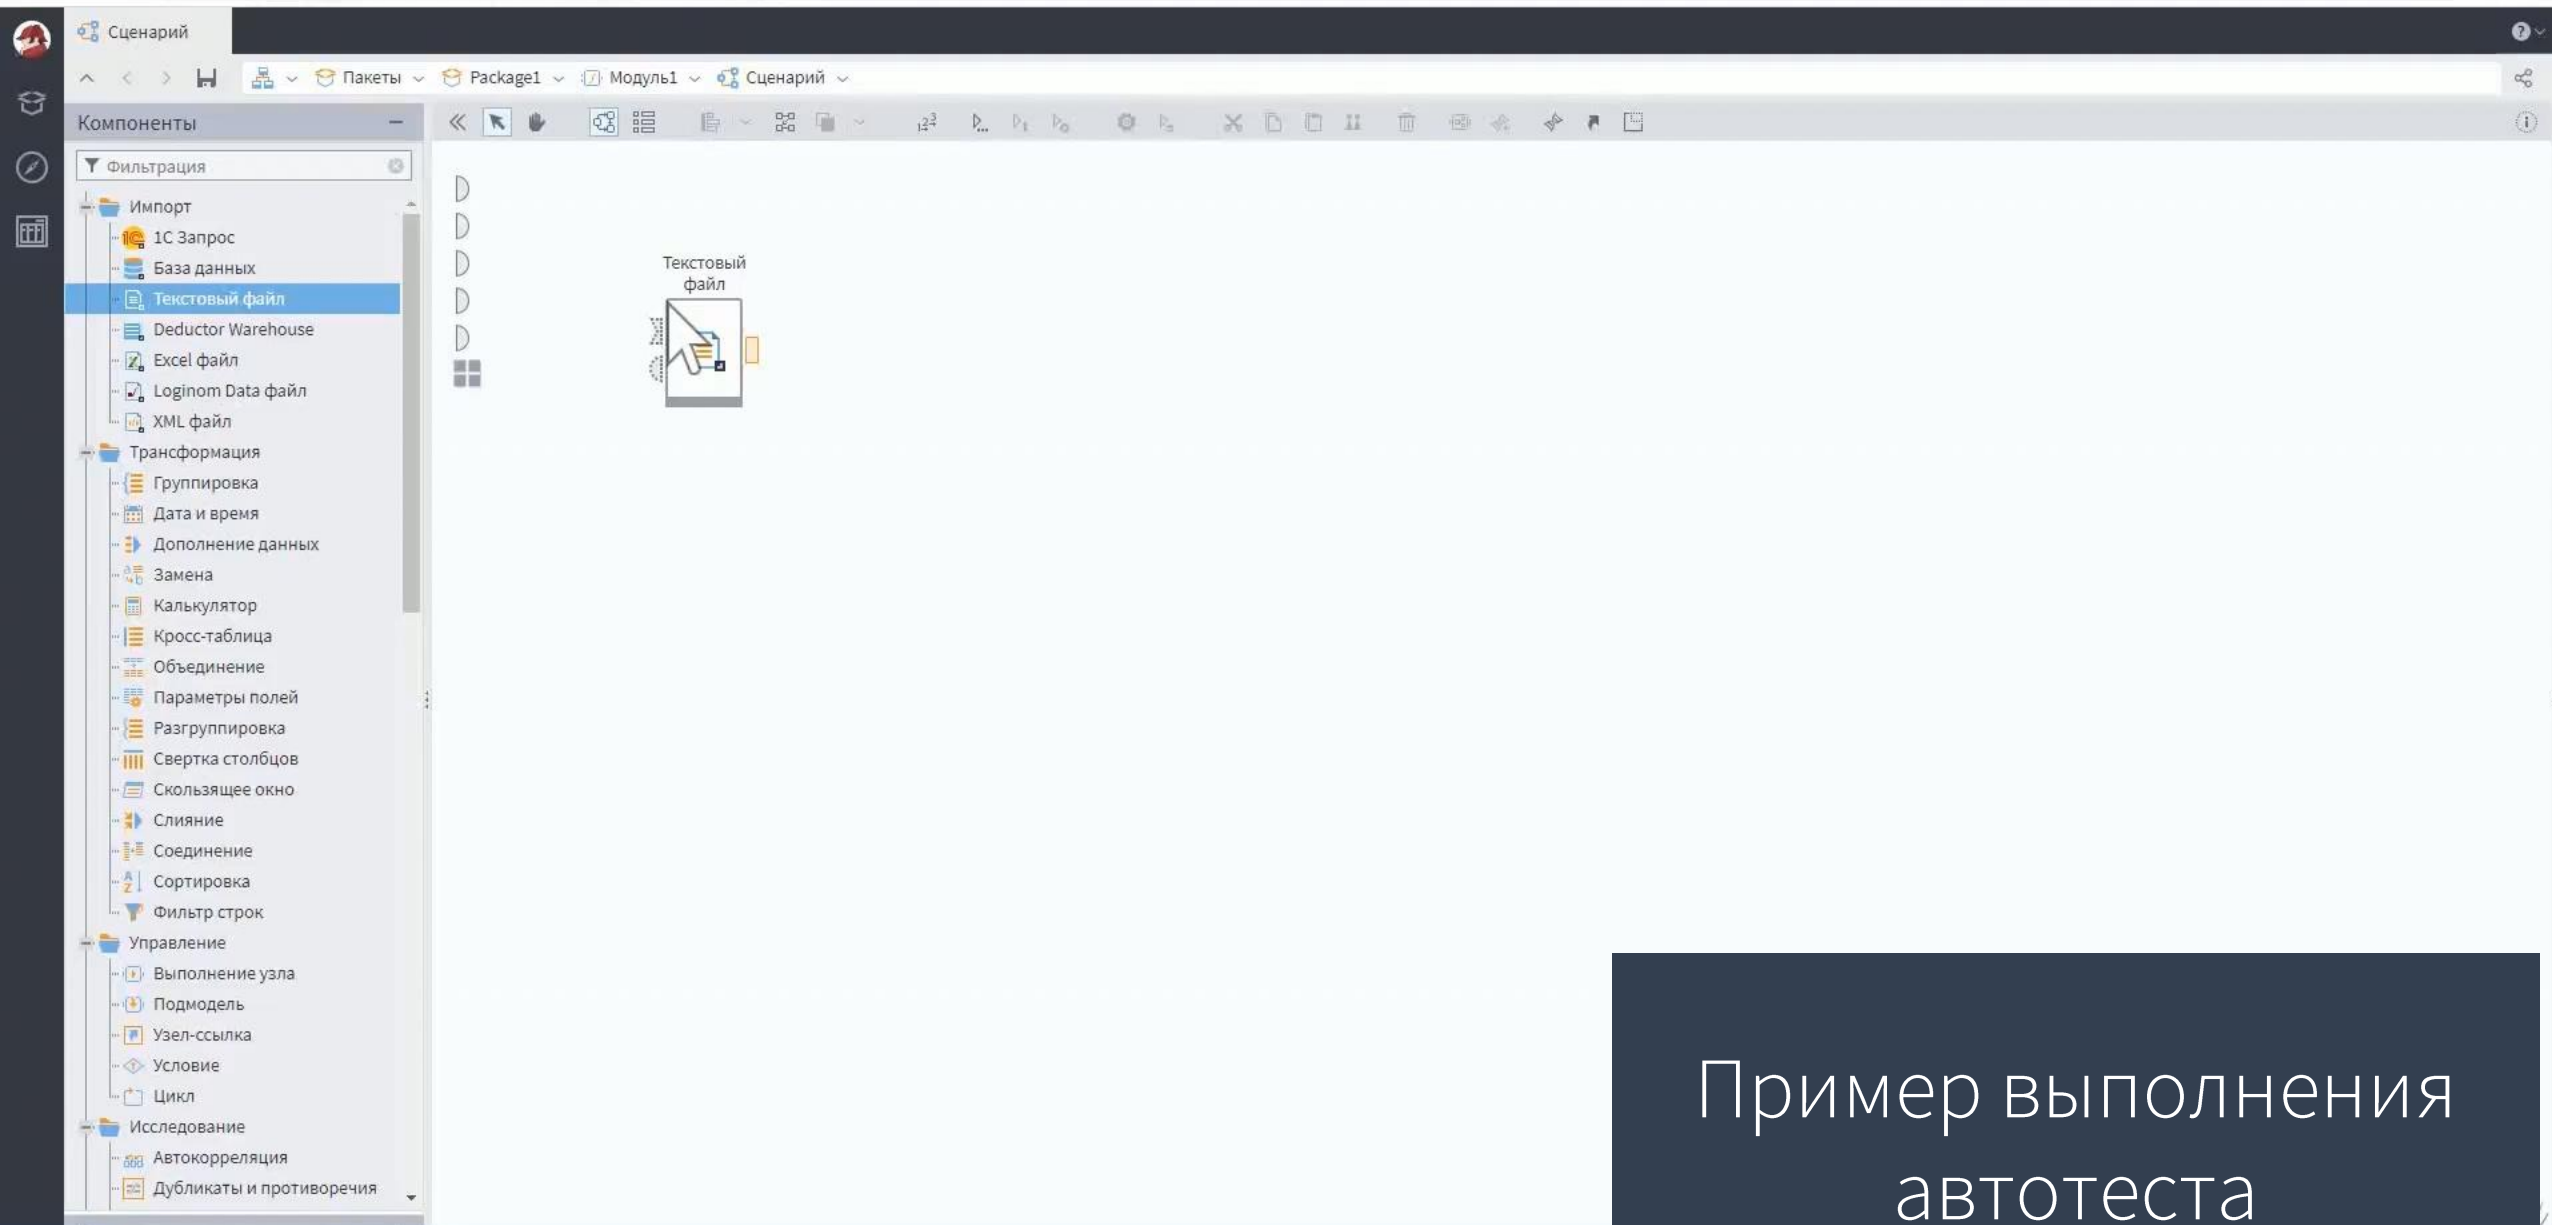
Сценарий

Пакеты Package1 Модуль1 Сценарий

Компоненты

Фильтрация

Импорт
1С Запрос
База данных
Текстовый файл
Deductor Warehouse
Excel файл
Loginom Data файл
XML файл
Трансформация
Группировка
Дата и время
Дополнение данных
Замена
Калькулятор
Кросс-таблица
Объединение
Параметры полей
Разгруппировка
Свертка столбцов
Скользящее окно
Слияние
Соединение
Сортировка
Фильтр строк
Управление
Выполнение узла
Подмодель
Узел-ссылка
Условие
Цикл
Исследование
Автокорреляция
Дубликаты и противоречия

Текстовый файл

Пример выполнения автотеста